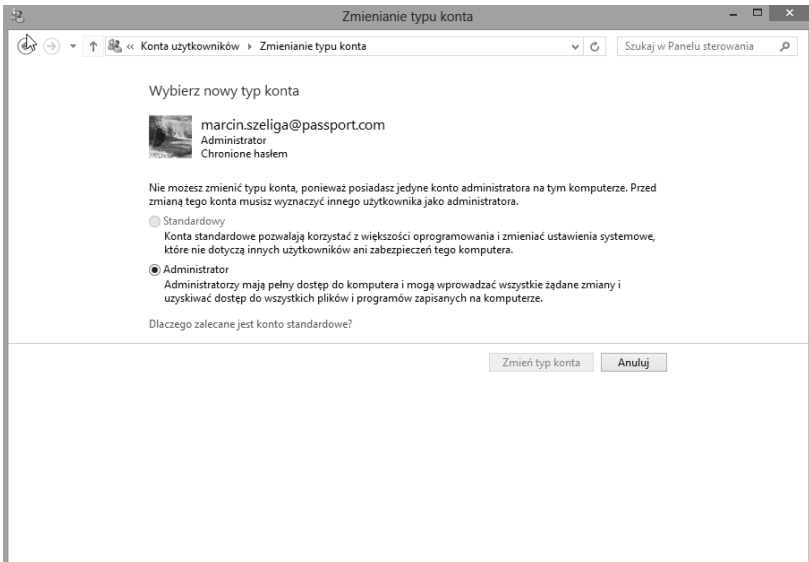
Zmienianie typu konta

« Konta użytkowników › Zmienianie typu konta

Szukaj w Panelu sterowania

Wybierz nowy typ konta

marcin.szeliga@passport.com
Administrator
Chronione hasłem

Nie możesz zmienić typu konta, ponieważ posiadasz jedyne konto administratora na tym komputerze. Przed zmianą tego konta musisz wyznaczyć innego użytkownika jako administratora.

Standardowy
Konta standardowe pozwalają korzystać z większości oprogramowania i zmieniać ustawienia systemowe, które nie dotyczą innych użytkowników ani zabezpieczeń tego komputera.

Administrator
Administratorzy mają pełny dostęp do komputera i mogą wprowadzać wszystkie żądane zmiany i uzyskiwać dostęp do wszystkich plików i programów zapisanych na komputerze.

Dlaczego zalecane jest konto standardowe?

Zmień typ konta

Anuluj